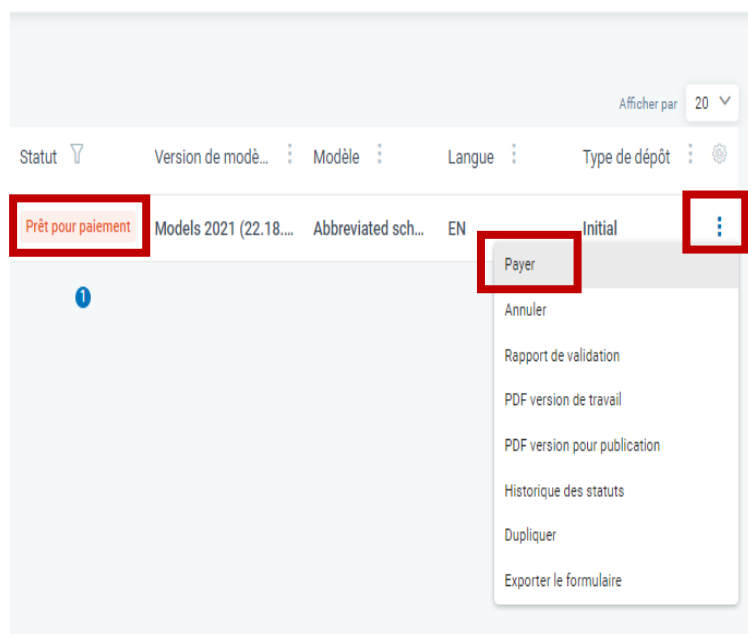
Afficher par 20

| Statut | Version de modè... | Modèle | Langue | Type de dépôt |
|---|---|---|---|---|
| Prêt pour paiement | Models 2021 (22.18.... | Abbreviated sch... | EN | Initial |

1

Payer
Annuler
Rapport de validation
PDF version de travail
PDF version pour publication
Historique des statuts
Dupliquer
Exporter le formulaire